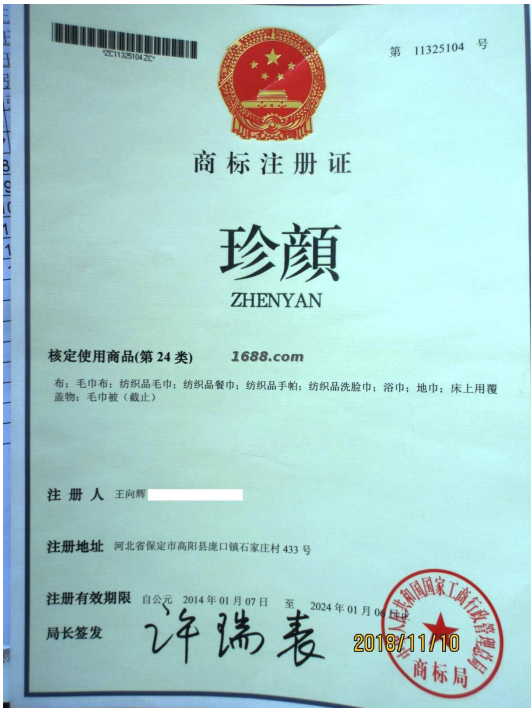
*ZC11325104ZC*

第 11325104 号

商标注册证

珍颜

ZHENYAN

核定使用商品(第 24 类)

1688.com

布；毛巾布；纺织品毛巾；纺织品餐巾；纺织品手帕；纺织品洗脸巾；浴巾；地巾；床上用覆盖物；毛巾被（截止）

注 册 人 王向辉

注册地址 河北省保定市高阳县庞口镇石家庄村 433 号

注册有效期限 自公元 2014 年 01 月 07 日 至 2024 年 01 月 06 日

局长签发 许瑞表

2018/11/10

中华人民共和国国家工商行政管理总局 商标局